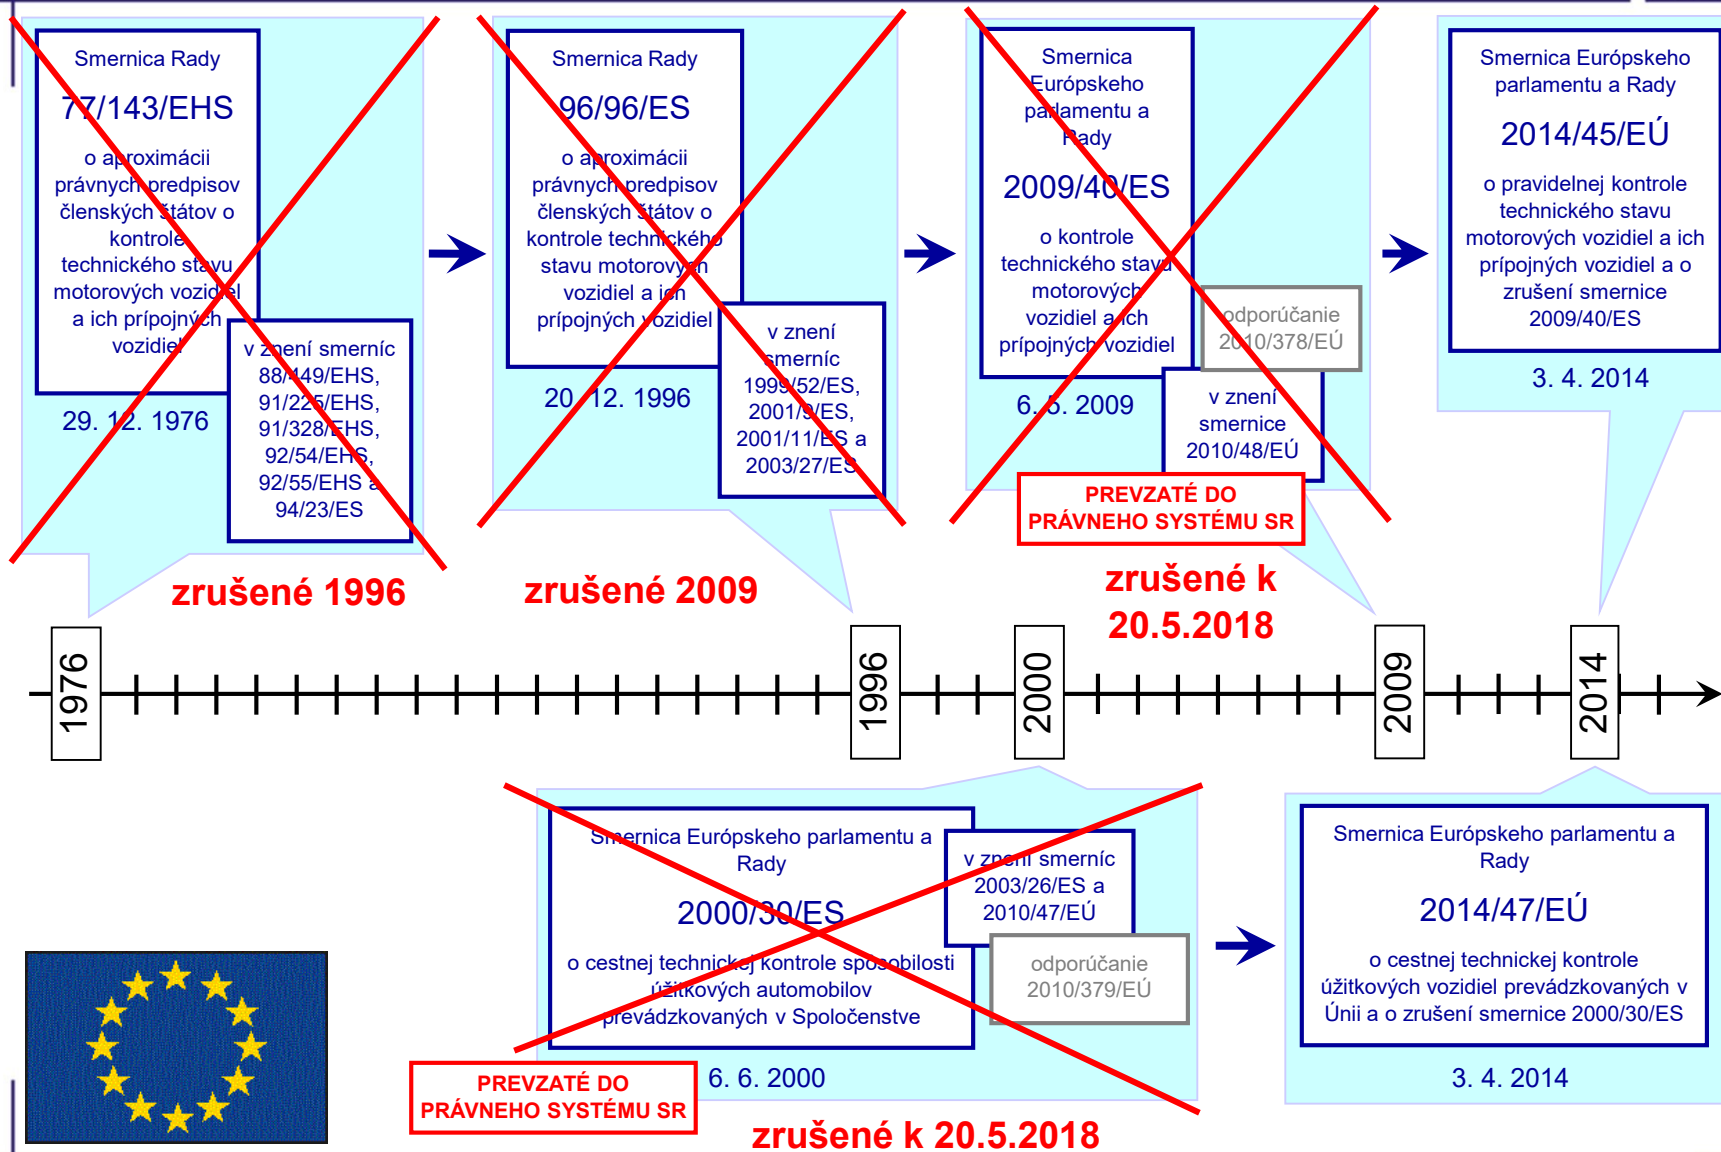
Smernica Rady

77/143/EHS

o aproximácii právnych predpisov členských štátov o kontrole technického stavu motorových vozidiel a ich prípojných vozidiel

v znení smerníc 88/449/EHS, 91/225/EHS, 91/328/EHS, 92/54/EHS, 92/55/EHS a 94/23/ES

29. 12. 1976

zrušené 1996

Smernica Rady

96/96/ES

o aproximácii právnych predpisov členských štátov o kontrole technického stavu motorových vozidiel a ich prípojných vozidiel

v znení smerníc 1999/52/ES, 2001/9/ES, 2001/11/ES a 2003/27/ES

20. 12. 1996

zrušené 2009

Smernica Európskeho parlamentu a Rady

2009/40/ES

o kontrole technického stavu motorových vozidiel a ich prípojných vozidiel

odporúčanie 2010/378/EÚ

v znení smernice 2010/48/EÚ

6. 5. 2009

PREVZATÉ DO PRÁVNEHO SYSTÉMU SR

zrušené k 20.5.2018

Smernica Európskeho parlamentu a Rady

2014/45/EÚ

o pravidelnej kontrole technického stavu motorových vozidiel a ich prípojných vozidiel a o zrušení smernice 2009/40/ES

3. 4. 2014

1976

1996

2000

2009

2014

Smernica Európskeho parlamentu a Rady

2000/30/ES

o cestnej technickej kontrole spôsobilosti úžitkových automobilov prevádzkovaných v Spoločenstve

v znení smerníc 2003/26/ES a 2010/47/EÚ

odporúčanie 2010/379/EÚ

6. 6. 2000

PREVZATÉ DO PRÁVNEHO SYSTÉMU SR

zrušené k 20.5.2018

Smernica Európskeho parlamentu a Rady

2014/47/EÚ

o cestnej technickej kontrole úžitkových vozidiel prevádzkovaných v Únii a o zrušení smernice 2000/30/ES

3. 4. 2014